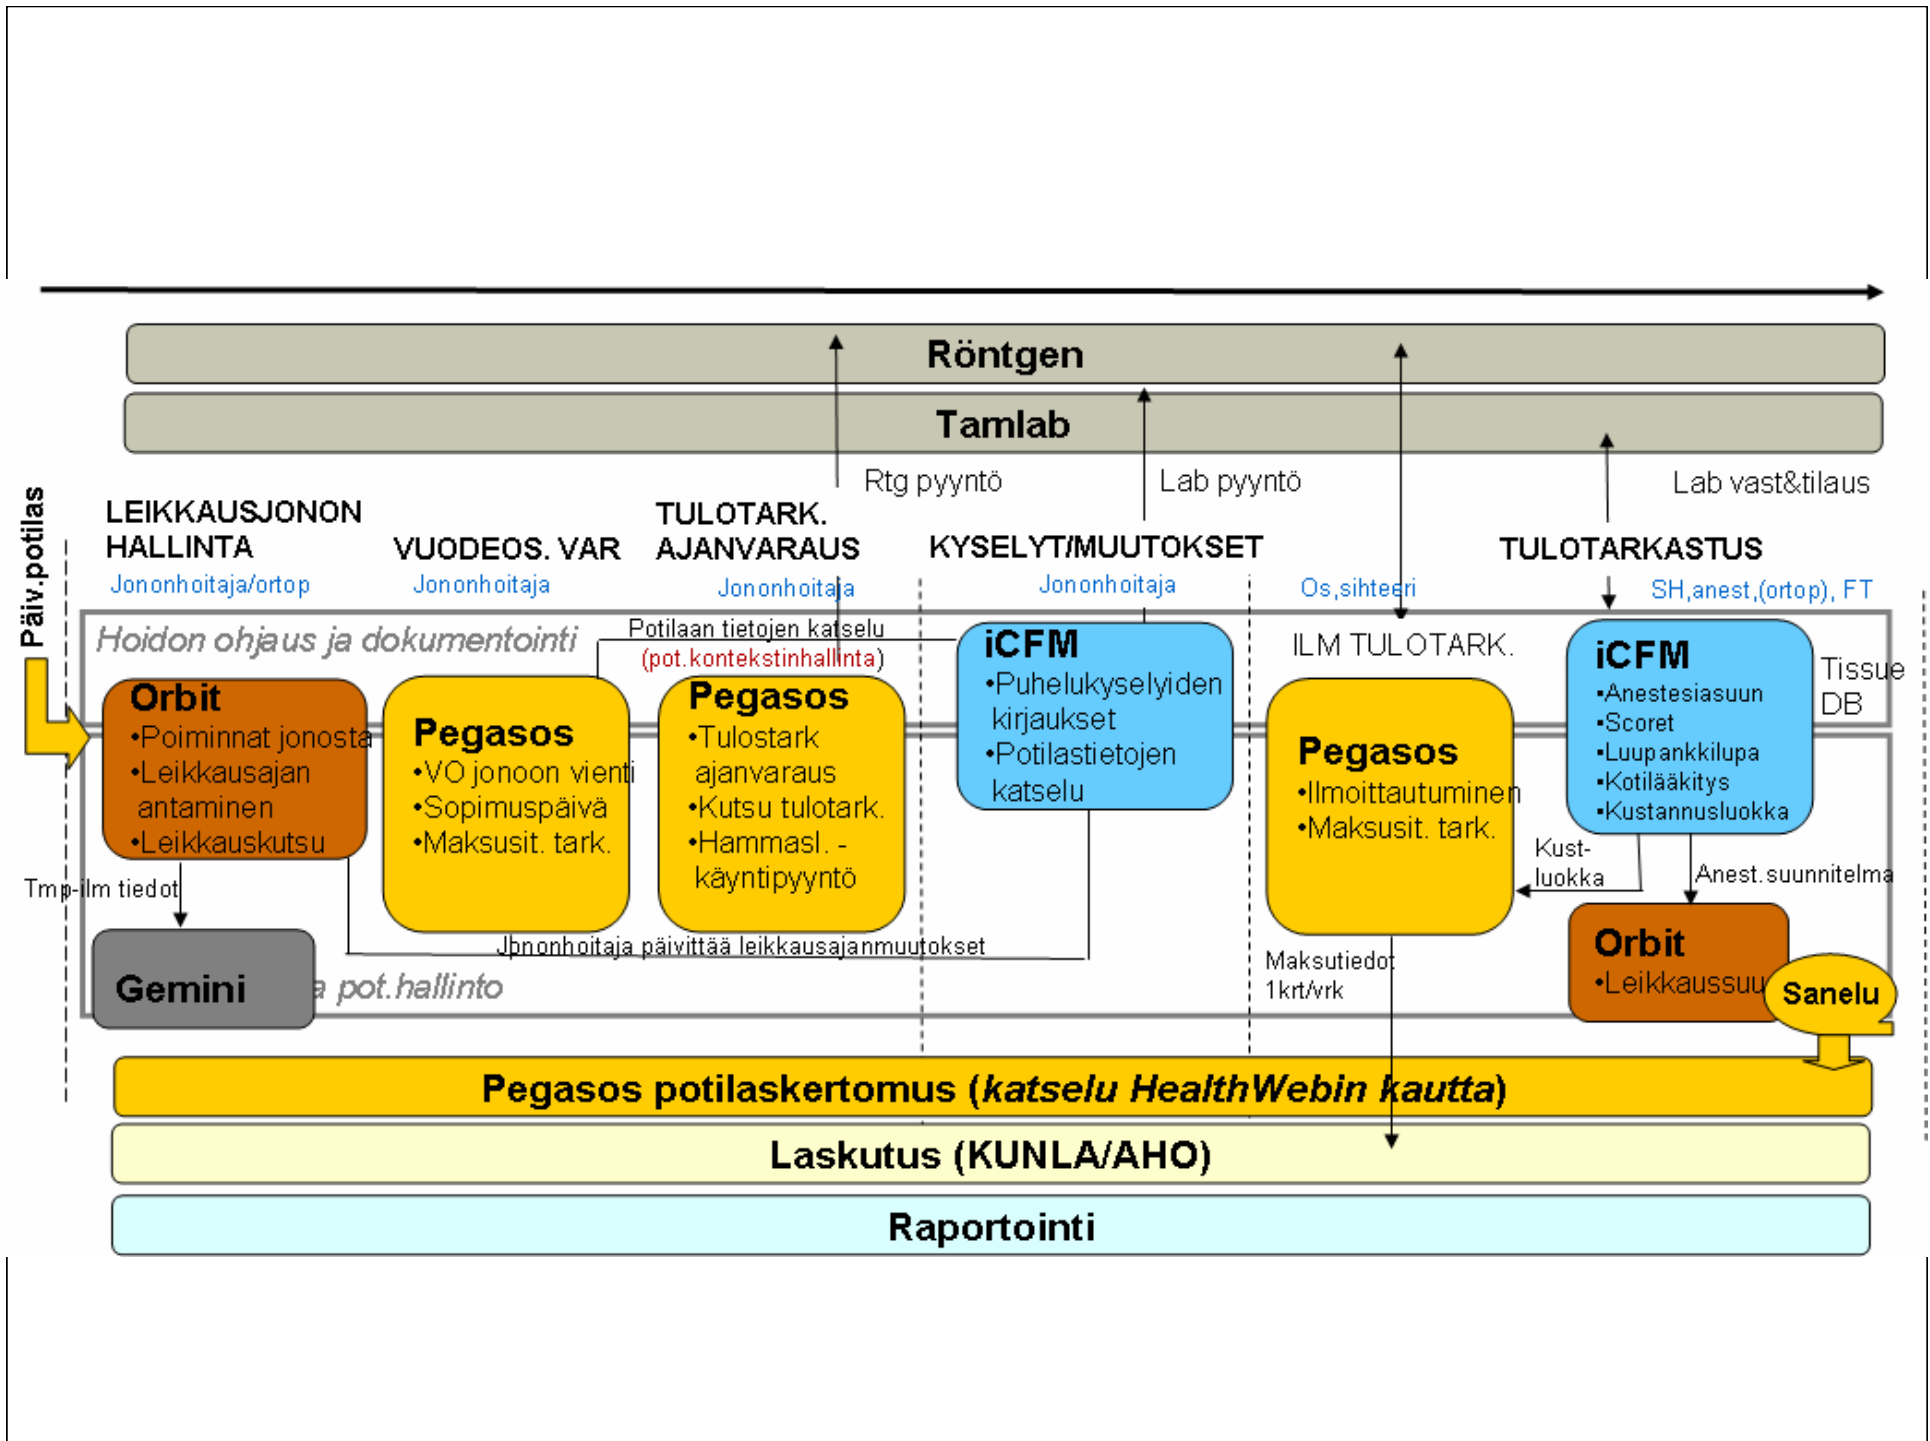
Röntgen

Tamlab

Rtg pyyntö

Lab pyyntö

Lab vast&tilaus

Päiv.potilas

LEIKKAUSJONON HALLINTA
Jononhoitaja/ortop

VUODEOS. VAR
Jononhoitaja

TULOTARK. AJANVARAUS
Jononhoitaja

KYSELYT/MUUTOKSET
Jononhoitaja

Os,sihteeri

TULOTARKASTUS
SH,anest,(ortop), FT

Hoidon ohjaus ja dokumentointi

Potilaan tietojen katselu
(pot.kontekstinhallinta)

ILM TULOTARK.

Orbit
•Poiminnat jonosta
•Leikkausajan antaminen
•Leikkauskutsu

Pegasos
•VO jonoon vienti
•Sopimuspäivä
•Maksusit. tark.

Pegasos
•Tulostark ajanvaraus
•Kutsu tulotark.
•Hammasl. -käyntipyyntö

iCFM
•Puhelukyselyiden kirjaukset
•Potilastietojen katselu

Pegasos
•Ilmoittautuminen
•Maksusit. tark.

iCFM
•Anestesiasuun
•Scoret
•Luupankkilupa
•Kotilääkitys
•Kustannusluokka

Tissue DB

Kust-luokka

Anest.suunnitelma

Tmp-ilm tiedot

Gemini

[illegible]a pot.hallinto

Jononhoitaja päivittää leikkausajanmuutokset

Maksutiedot 1krt/vrk

Orbit
•Leikkaussuu

Sanelu

Pegasos potilaskertomus (katselu HealthWebin kautta)

Laskutus (KUNLA/AHO)

Raportointi